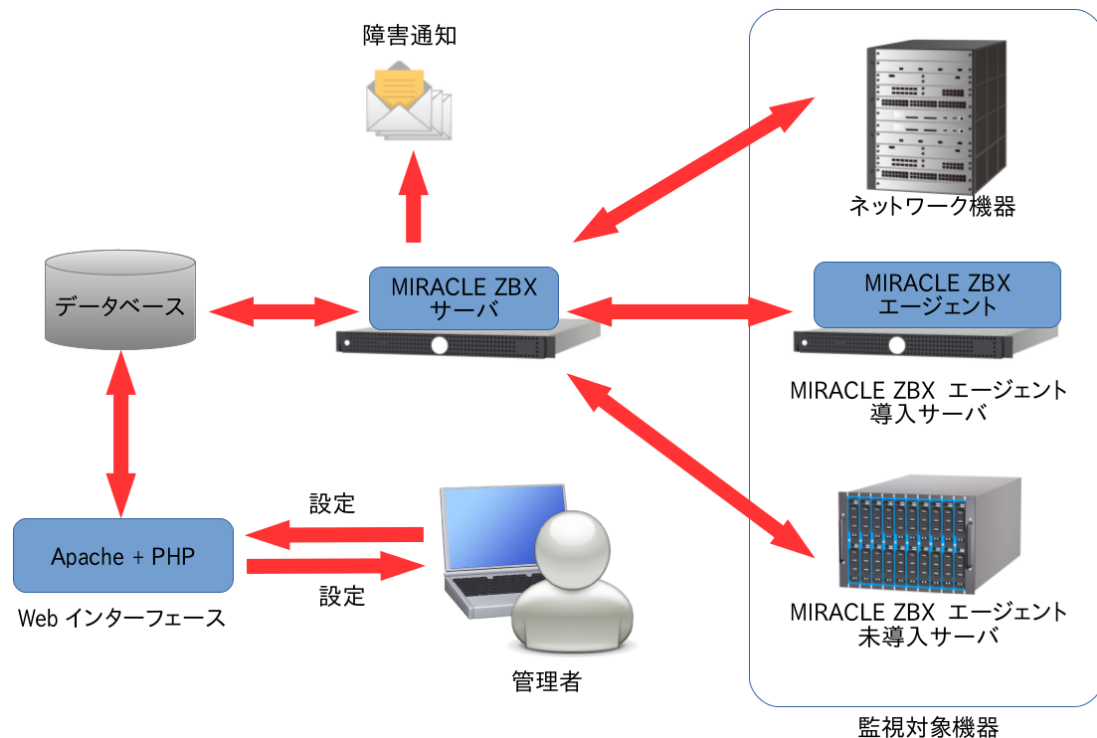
障害通知

ネットワーク機器

データベース

MIRACLE ZBX
サーバ

MIRACLE ZBX
エージェント

MIRACLE ZBX エージェント
導入サーバ

設定

Apache + PHP

設定

Web インターフェース

MIRACLE ZBX エージェント
未導入サーバ

管理者

監視対象機器